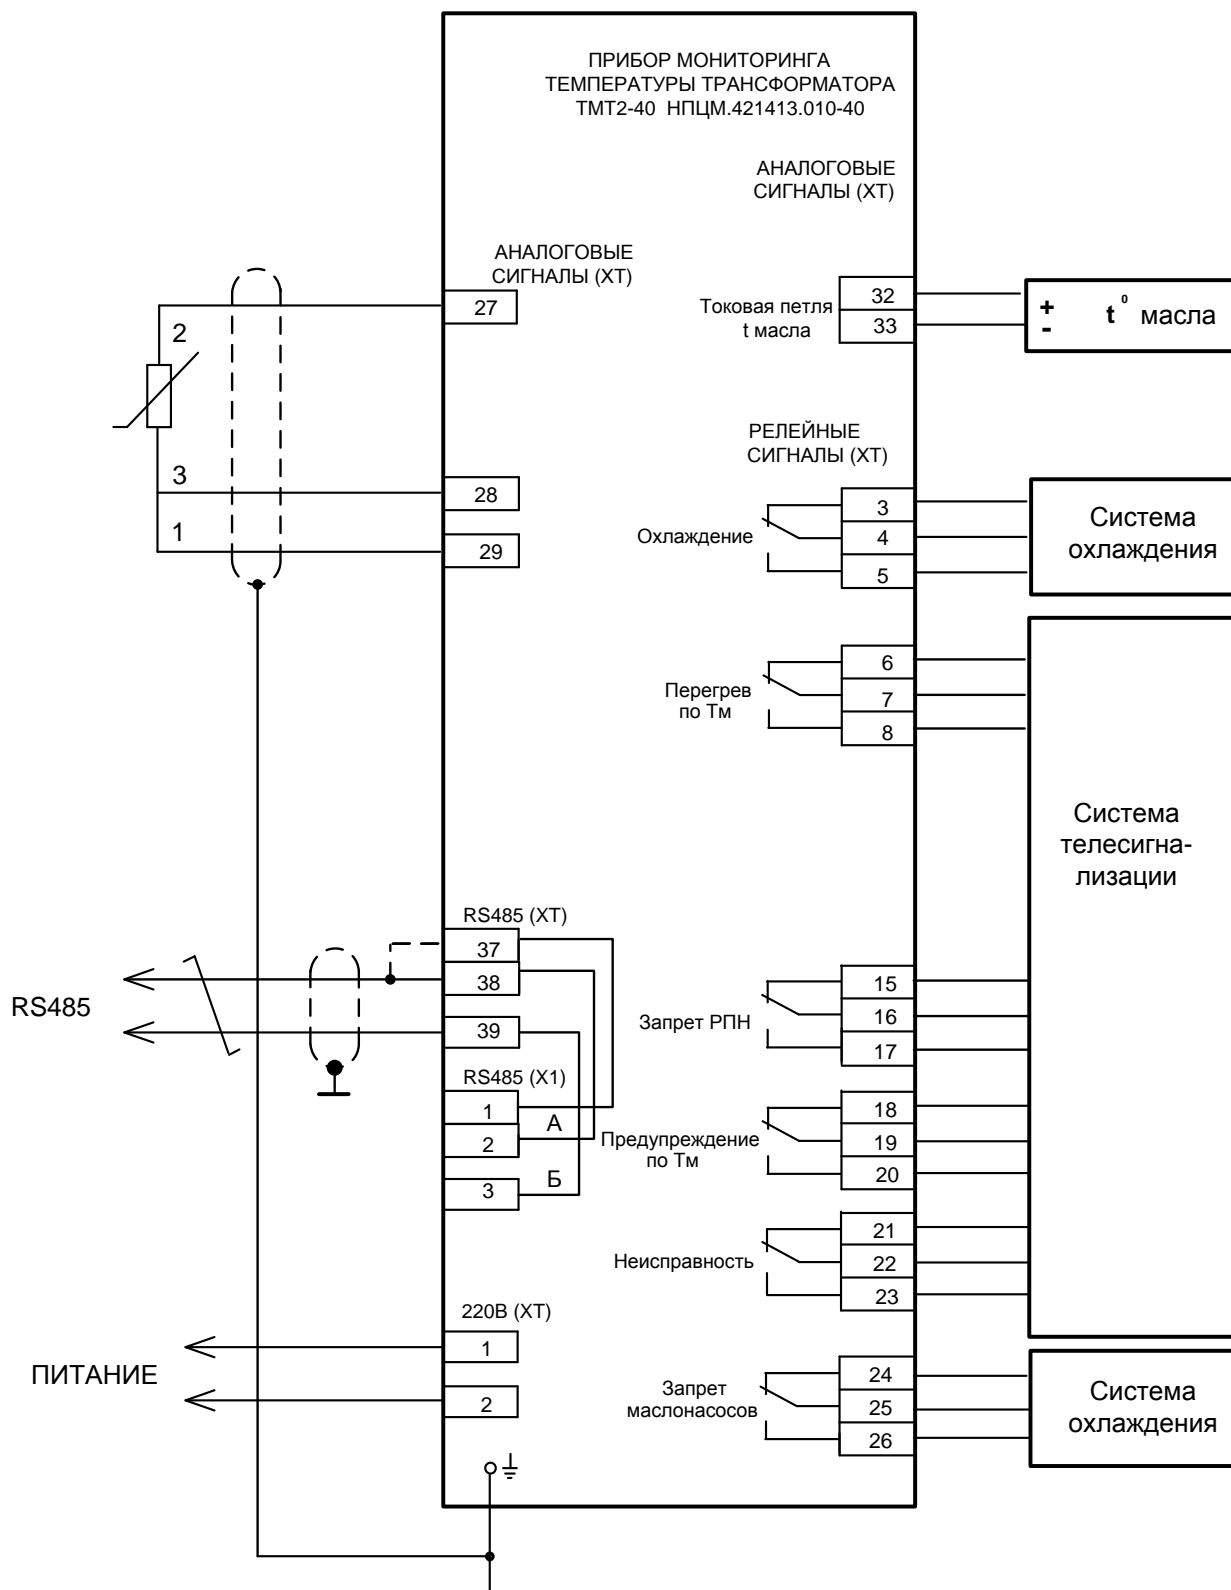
ПРИБОР МОНИТОРИНГА ТЕМПЕРАТУРЫ ТРАНСФОРМАТОРА ТМТ2-40 НПЦМ.421413.010-40

АНАЛОГОВЫЕ СИГНАЛЫ (ХТ)

АНАЛОГОВЫЕ СИГНАЛЫ (ХТ)

2

3

1

27

28

29

Токовая петля t масла

32

33

+

-

$t^{o}$ масла

РЕЛЕЙНЫЕ СИГНАЛЫ (ХТ)

Охлаждение

3

4

5

Система охлаждения

Перегрев по Тм

6

7

8

Система телесигнализации

RS485 (ХТ)

37

38

39

RS485

RS485 (Х1)

1

2

3

А

Б

Запрет РПН

15

16

17

Предупреждение по Тм

18

19

20

Неисправность

21

22

23

220В (ХТ)

1

2

ПИТАНИЕ

Запрет маслонасосов

24

25

26

Система охлаждения